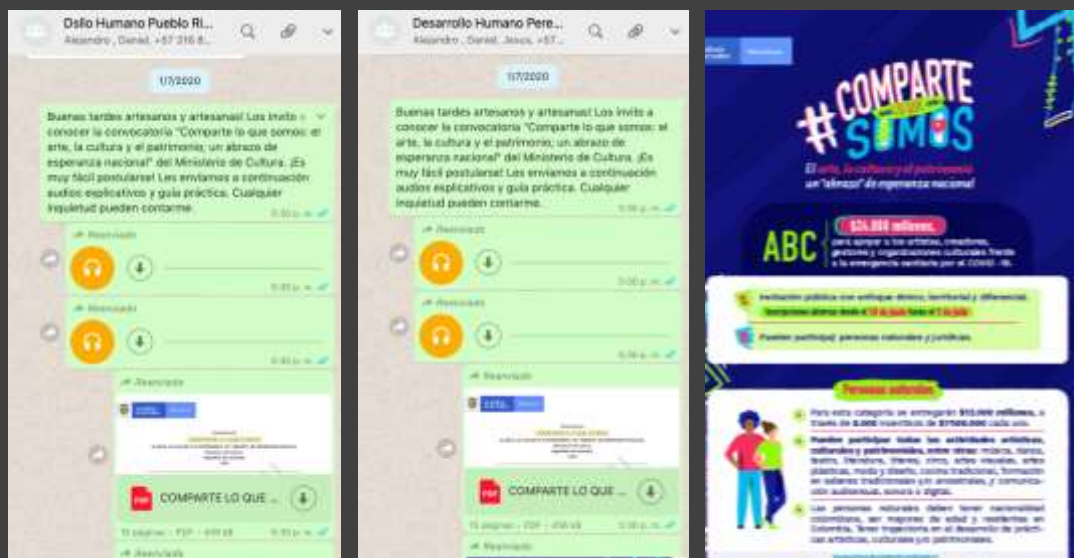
Dsllo Humano Pueblo Ri...
Alejandro , Daniel, +57 316 8...

1/7/2020

Buenas tardes artesanos y artesanas! Los invito a conocer la convocatoria "Comparte lo que somos: el arte, la cultura y el patrimonio; un abrazo de esperanza nacional" del Ministerio de Cultura. ¡Es muy fácil postularse! Les enviamos a continuación audios explicativos y guía práctica. Cualquier inquietud pueden contarme.
5:30 p. m.

Reenviado
5:30 p. m.

Reenviado
5:30 p. m.

Reenviado

PDF COMPARTE LO QUE ...
11 páginas • PDF • 499 kB
5:30 p. m.

Reenviado

Desarrollo Humano Pere...
Alejandro , Daniel, Jesus, +57...

1/7/2020

Buenas tardes artesanos y artesanas! Los invito a conocer la convocatoria "Comparte lo que somos: el arte, la cultura y el patrimonio; un abrazo de esperanza nacional" del Ministerio de Cultura. ¡Es muy fácil postularse! Les enviamos a continuación audios explicativos y guía práctica. Cualquier inquietud pueden contarme.
5:30 p. m.

Reenviado
5:30 p. m.

Reenviado
5:30 p. m.

Reenviado

PDF COMPARTE LO QUE ...
11 páginas • PDF • 499 kB

Reenviado

#COMPARTE LO QUE SOMOS
El arte, la cultura y el patrimonio un "abrazo" de esperanza nacional

ABC
$24.000 millones,
para apoyar a los artistas, creadores, gestores y organizaciones culturales frente a la emergencia sanitaria por el COVID-19.

Invitación pública con enfoque étnico, territorial y diferencial.
Inscripciones abiertas desde el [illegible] de junio hasta el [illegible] de julio
Pueden participar personas naturales y jurídicas.

Personas naturales

Para esta categoría se entregarán $12.000 millones, a través de 8.000 incentivos de $1'500.000 cada uno.

Pueden participar todas las actividades artísticas, culturales y patrimoniales, entre otras: música, danza, teatro, literatura, títeres, circo, artes visuales, artes plásticas, moda y diseño, cocina tradicional, formación en saberes tradicionales y/o ancestrales, y comunicación audiovisual, sonora o digital.

Las personas naturales deben tener nacionalidad colombiana, ser mayores de edad y residentes en Colombia. Tener trayectoria en el desarrollo de prácticas artísticas, culturales y/o patrimoniales.